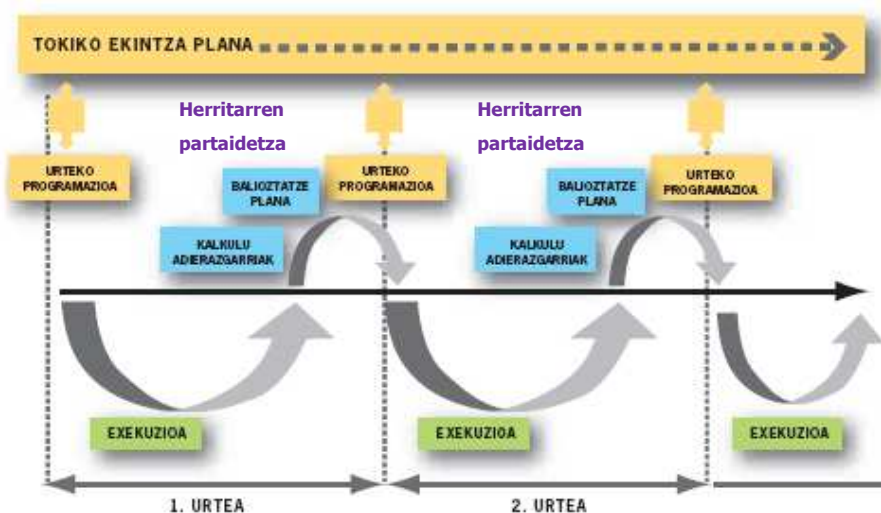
TOKIKO EKINTZA PLANA

Herritarren partaidetza

Herritarren partaidetza

URTEKO PROGRAMAZIOA

URTEKO PROGRAMAZIOA

URTEKO PROGRAMAZIOA

BALIOZTATZE PLANA

BALIOZTATZE PLANA

KALKULU ADIERAZGARRIAK

KALKULU ADIERAZGARRIAK

EXEKUZIOA

EXEKUZIOA

EXEKUZIOA

1. URTEA

2. URTEA